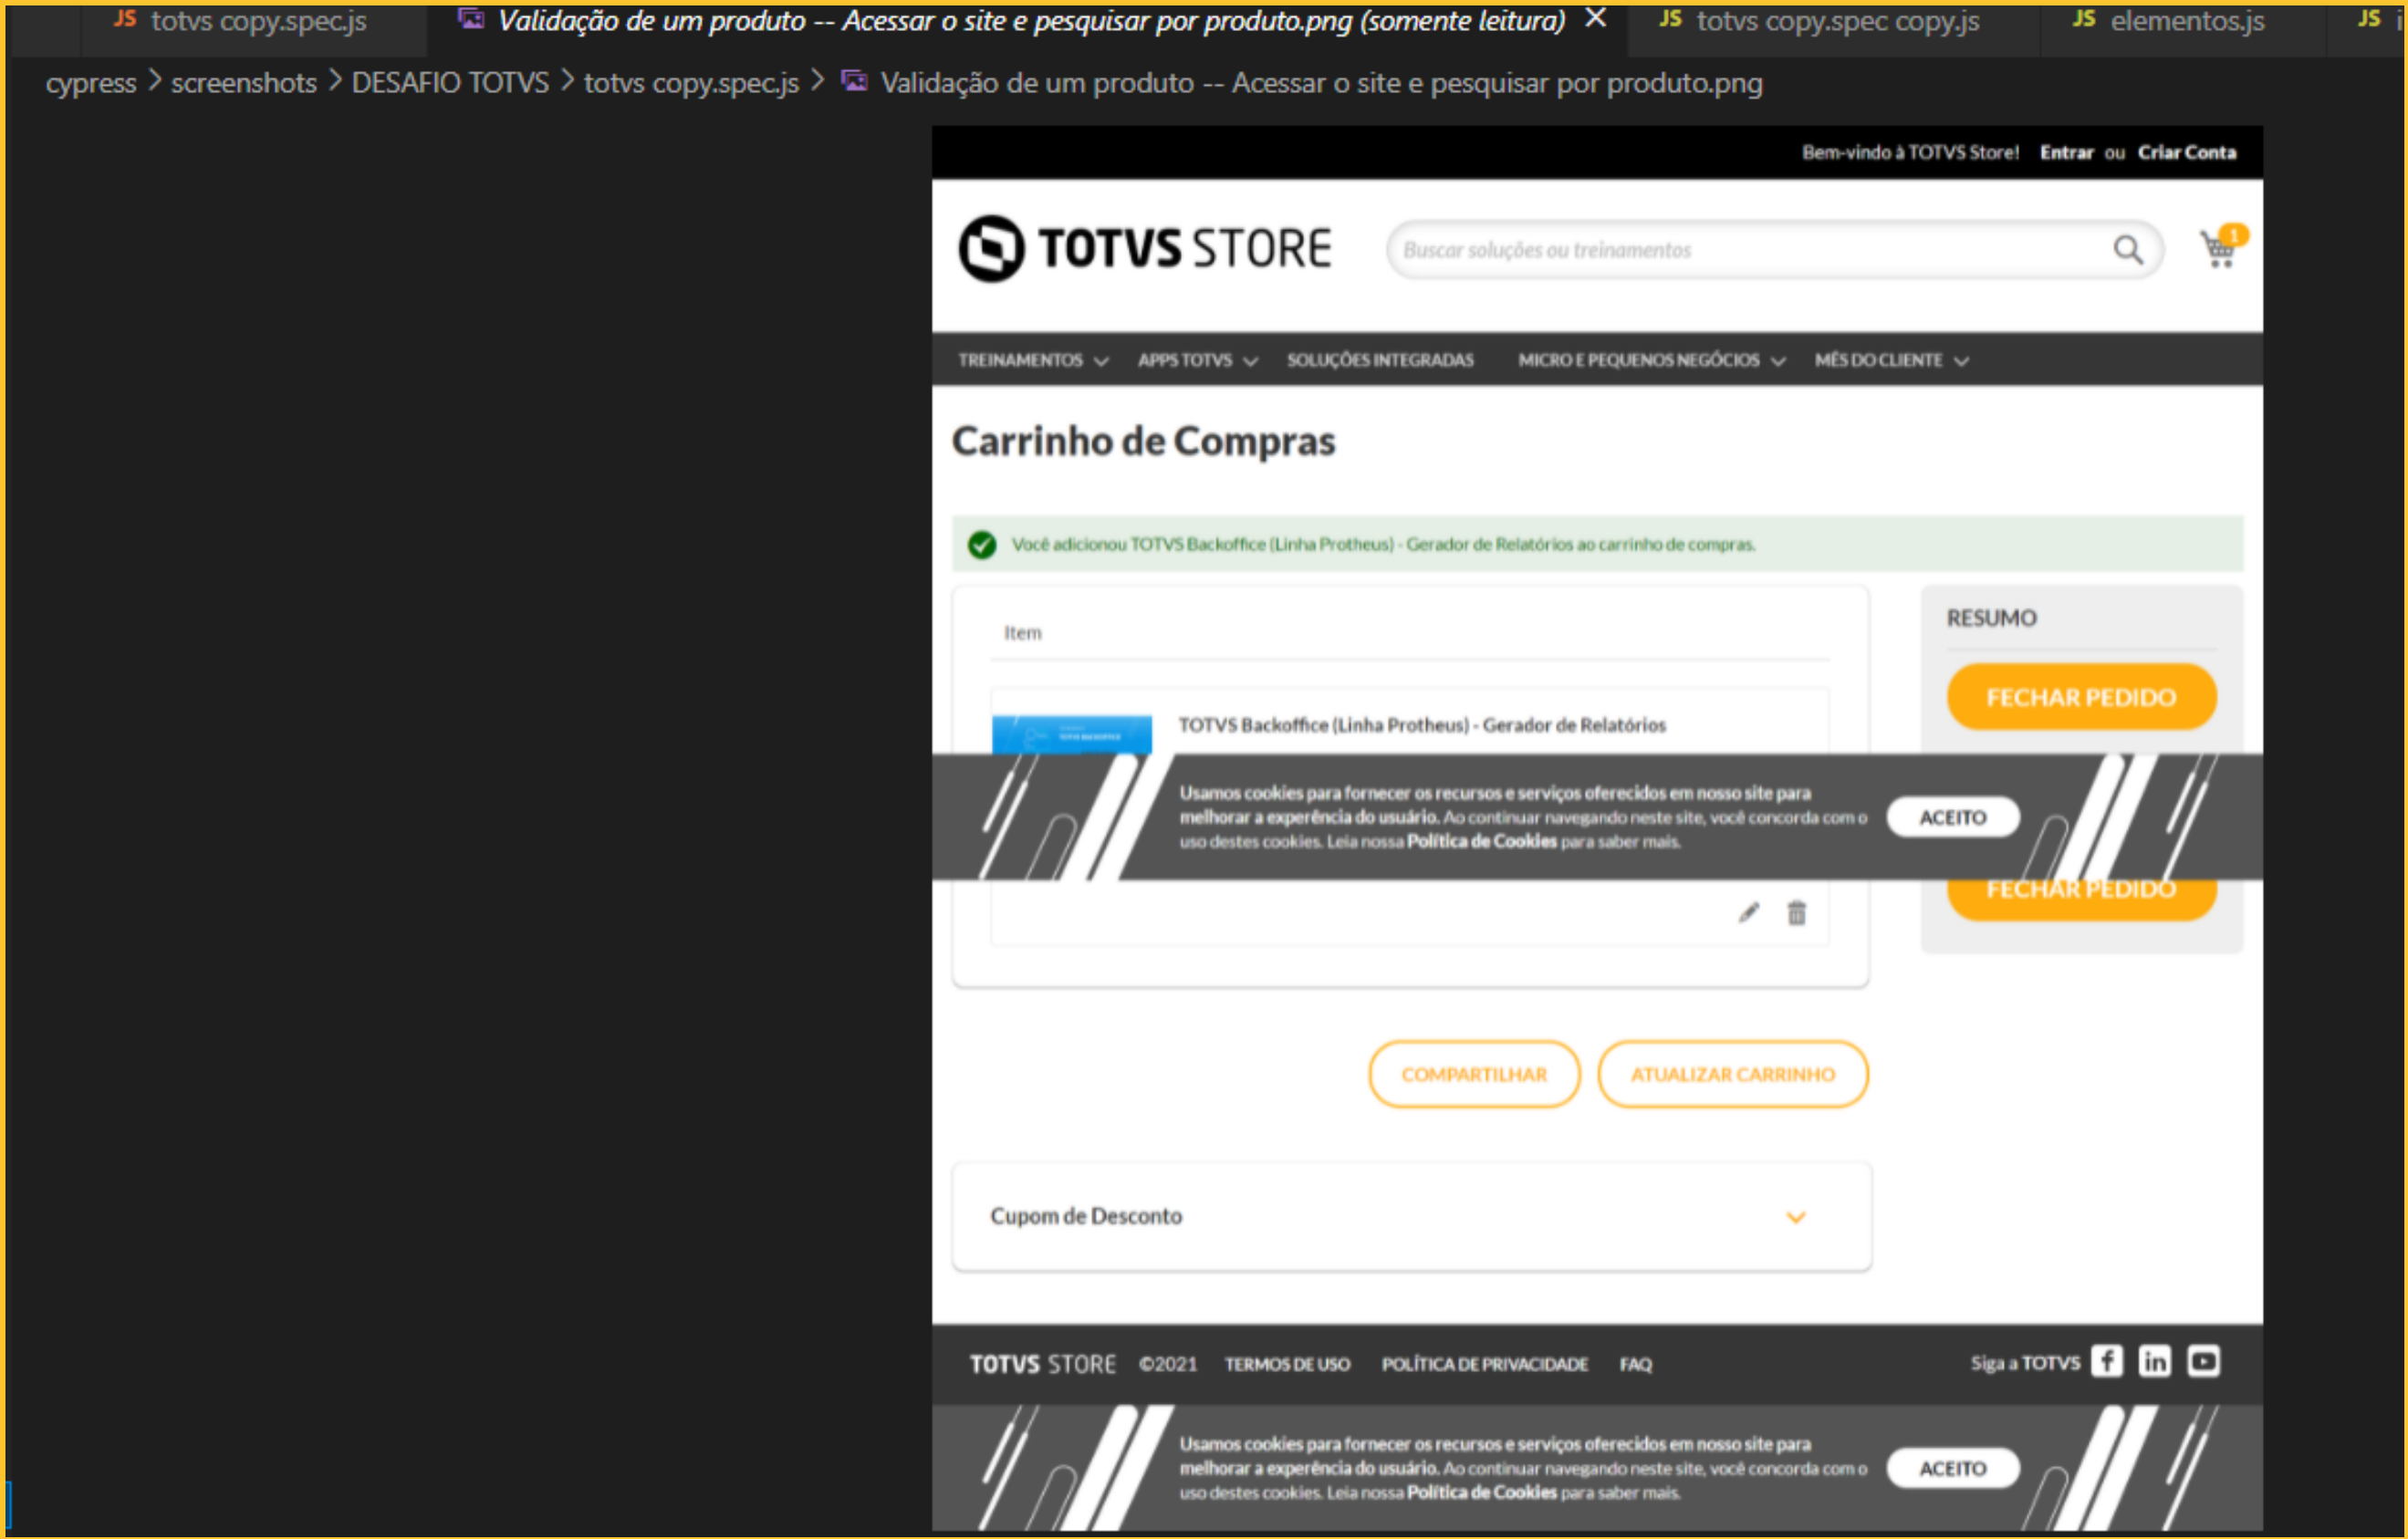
JS totvs copy.spec.js
Validação de um produto -- Acessar o site e pesquisar por produto.png (somente leitura) ✕
JS totvs copy.spec copy.js
JS elementos.js
JS

cypress > screenshots > DESAFIO TOTVS > totvs copy.spec.js > Validação de um produto -- Acessar o site e pesquisar por produto.png

Bem-vindo à TOTVS Store! Entrar ou Criar Conta

TOTVS STORE

Buscar soluções ou treinamentos

1

TREINAMENTOS APPS TOTVS SOLUÇÕES INTEGRADAS MICRO E PEQUENOS NEGÓCIOS MÊS DO CLIENTE

Carrinho de Compras

Você adicionou TOTVS Backoffice (Linha Protheus) - Gerador de Relatórios ao carrinho de compras.

Item

TOTVS Backoffice (Linha Protheus) - Gerador de Relatórios

RESUMO

FECHAR PEDIDO

Usamos cookies para fornecer os recursos e serviços oferecidos em nosso site para melhorar a experiência do usuário. Ao continuar navegando neste site, você concorda com o uso destes cookies. Leia nossa Política de Cookies para saber mais.

ACEITO

FECHAR PEDIDO

COMPARTILHAR

ATUALIZAR CARRINHO

Cupom de Desconto

TOTVS STORE ©2021 TERMOS DE USO POLÍTICA DE PRIVACIDADE FAQ

Siga a TOTVS

Usamos cookies para fornecer os recursos e serviços oferecidos em nosso site para melhorar a experiência do usuário. Ao continuar navegando neste site, você concorda com o uso destes cookies. Leia nossa Política de Cookies para saber mais.

ACEITO